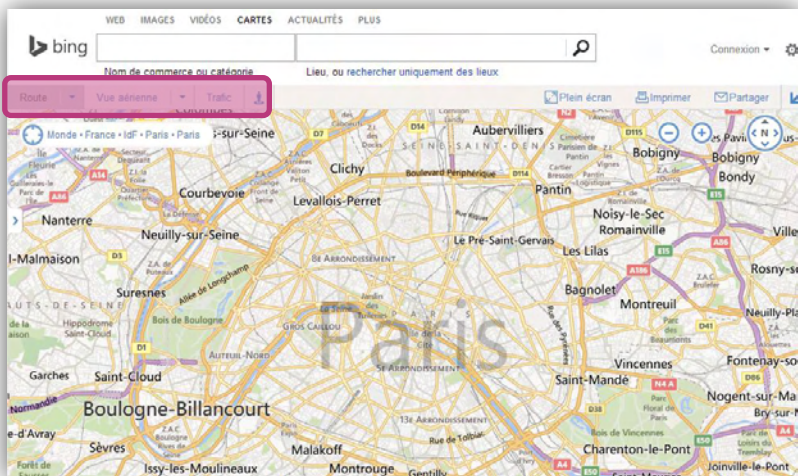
WEB IMAGES VIDÉOS CARTES ACTUALITÉS PLUS

bing

Connexion

Nom de commerce ou catégorie

Lieu, ou rechercher uniquement des lieux

Route Vue aérienne Trafic

Plein écran Imprimer Partager

Monde • France • IdF • Paris • Paris

Aubervilliers

Bobigny

Bondy

Pantin

Noisy-le-Sec

Romainville

Clichy

Levallois-Perret

Courbevoie

Nanterre

Neuilly-sur-Seine

Le Pré-Saint-Gervais

Les Lilas

Rosny-s

Suresnes

Bagnolet

Montreuil

Bois de Boulogne

Paris

Gros Caillou

Auteuil-Nord

Garches

Saint-Cloud

Vincennes

Fontenay-s

Saint-Mandé

Boulogne-Billancourt

Nogent-sur-Ma

Bry-sur-M

Sèvres

Issy-les-Moulineaux

Malakoff

Montrouge

Charenton-le-Pont

Joinville-le-Pont

Boulevard Périphérique

8e Arrondissement

13e Arrondissement

Rue de Tolbiac

Allée de Longchamp

Normandie

Rueil-Malmaison

Seine-Saint-Denis

Hauts-de-Seine